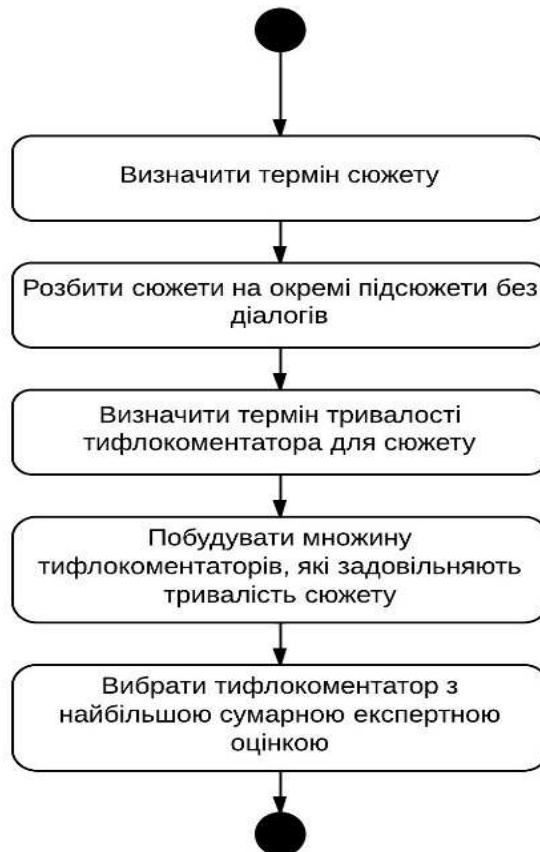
Визначити термін сюжету

Розбити сюжети на окремі підсюжети без діалогів

Визначити термін тривалості тифлокоментатора для сюжету

Побудувати множину тифлокоментаторів, які задовільняють тривалість сюжету

Вибрати тифлокоментатор з найбільшою сумарною експертною оцінкою